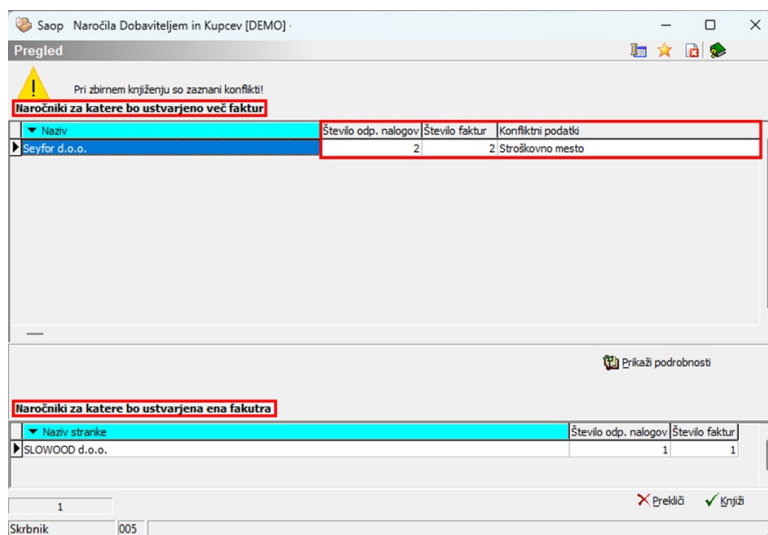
Saop Naročila Dobaviteljem in Kupcev [DEMO] ·

Pregled

!

Pri zbirnem knjiženju so zaznani konflikti!

Naročniki za katere bo ustvarjeno več faktur

| Naziv | Število odp. nalogov | Število faktur | Konfliktni podatki |
|---|---|---|---|
| Seyfor d.o.o. | 2 | 2 | Stroškovno mesto |

Prikaži podrobnosti

Naročniki za katere bo ustvarjena ena fakutra

| Naziv stranke | Število odp. nalogov | Število faktur |
|---|---|---|
| SLOWOOD d.o.o. | 1 | 1 |

1

Prekliči

Knjiži

Skrbnik

005